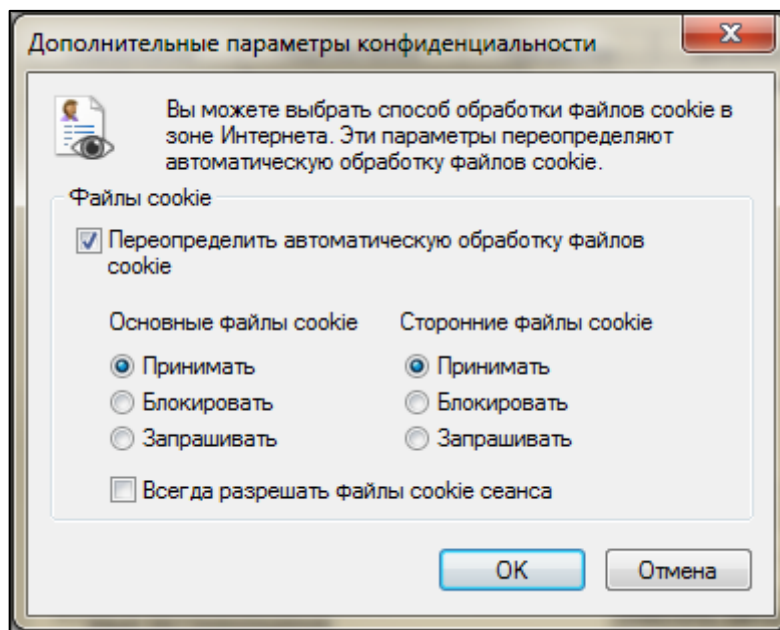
Дополнительные параметры конфиденциальности

X

Вы можете выбрать способ обработки файлов cookie в зоне Интернета. Эти параметры переопределяют автоматическую обработку файлов cookie.

Файлы cookie

Переопределить автоматическую обработку файлов cookie

Основные файлы cookie

Принимать

Блокировать

Запрашивать

Сторонние файлы cookie

Принимать

Блокировать

Запрашивать

Всегда разрешать файлы cookie сеанса

OK

Отмена